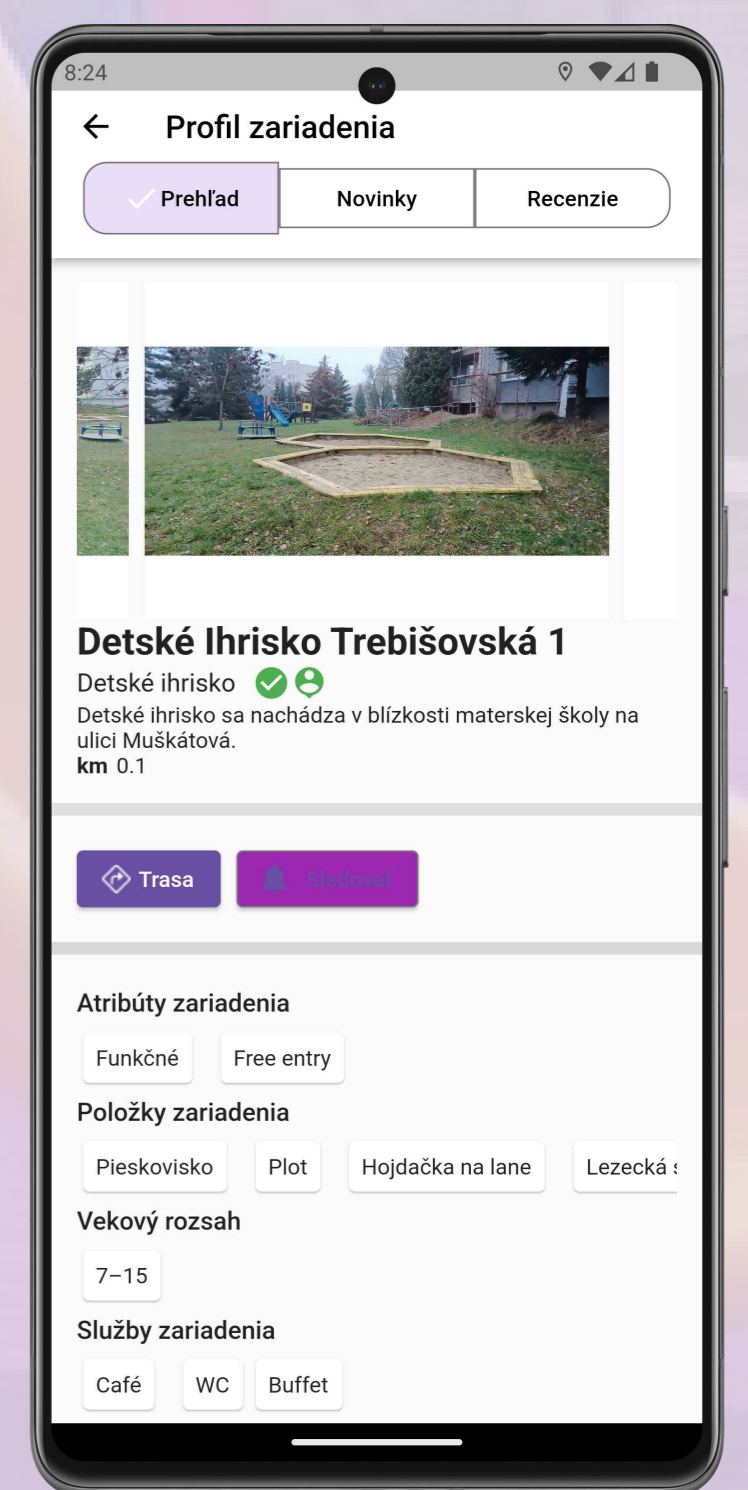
8:24

Profil zariadenia

Prehľad | Novinky | Recenzie

Detské Ihrisko Trebišovská 1

Detské ihrisko

Detské ihrisko sa nachádza v blízkosti materskej školy na ulici Muškátová.

**km** 0.1

Trasa | Sledovať

Atribúty zariadenia

Funkčné | Free entry

Položky zariadenia

Pieskovisko | Plot | Hojdačka na lane | Lezecká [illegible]

Vekový rozsah

7–15

Služby zariadenia

Café | WC | Buffet